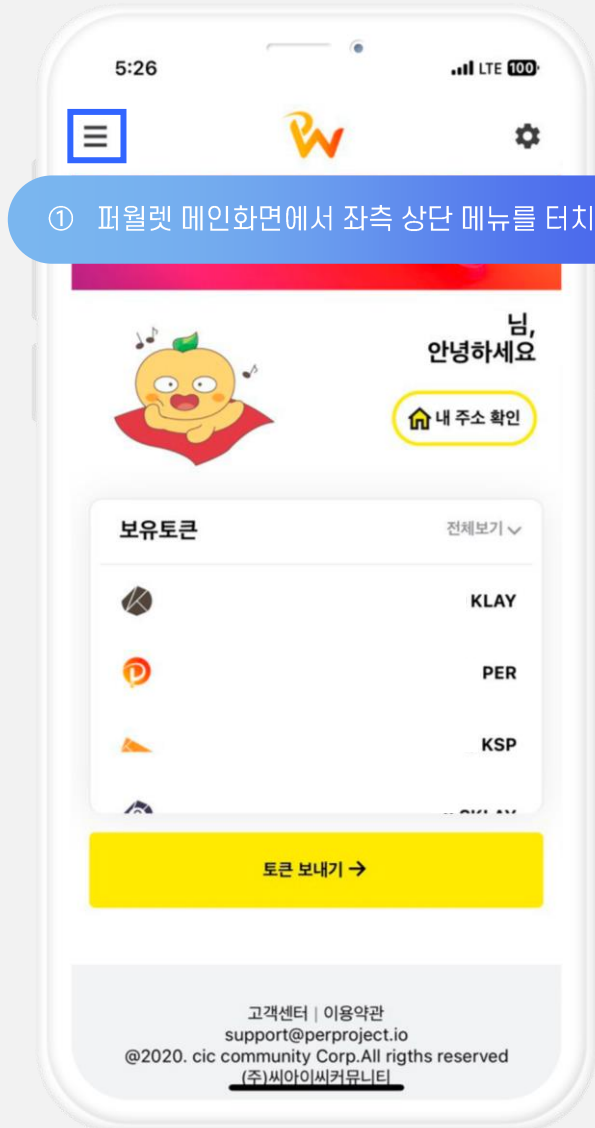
5:26

LTE 100

① 퍼월렛 메인화면에서 좌측 상단 메뉴를 터치

님,
안녕하세요

내 주소 확인

보유토큰

전체보기

KLAY

PER

KSP

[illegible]

토큰 보내기 →

고객센터 | 이용약관
support@perproject.io
@2020. cic community Corp.All rigths reserved
(주)씨아이씨커뮤니티